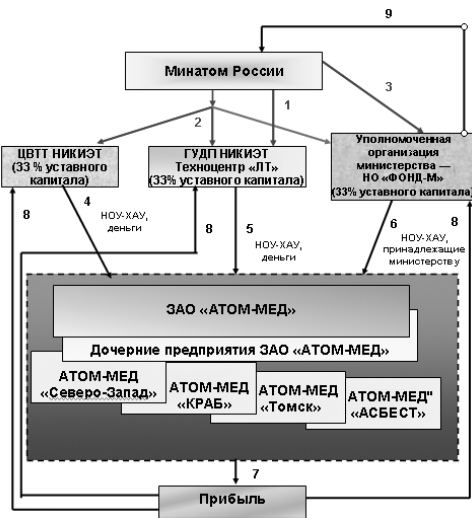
9

Минатом России

1

2

3

ЦВТТ НИКИЭТ (33 % уставного капитала)

ГУДП НИКИЭТ Техноцентр «ЛТ» (33% уставного капитала)

Уполномоченная организация министерства — НО «ФОНД-М» (33% уставного капитала)

8

4

НОУ-ХАУ, деньги

8

5

НОУ-ХАУ, деньги

6

НОУ-ХАУ, принадлежащие министерству

8

ЗАО «АТОМ-МЕД»

Дочерние предприятия ЗАО «АТОМ-МЕД»

АТОМ-МЕД «Северо-Запад»

АТОМ-МЕД «КРАБ»

АТОМ-МЕД «Томск»

АТОМ-МЕД" «АСБЕСТ»

7

Прибыль